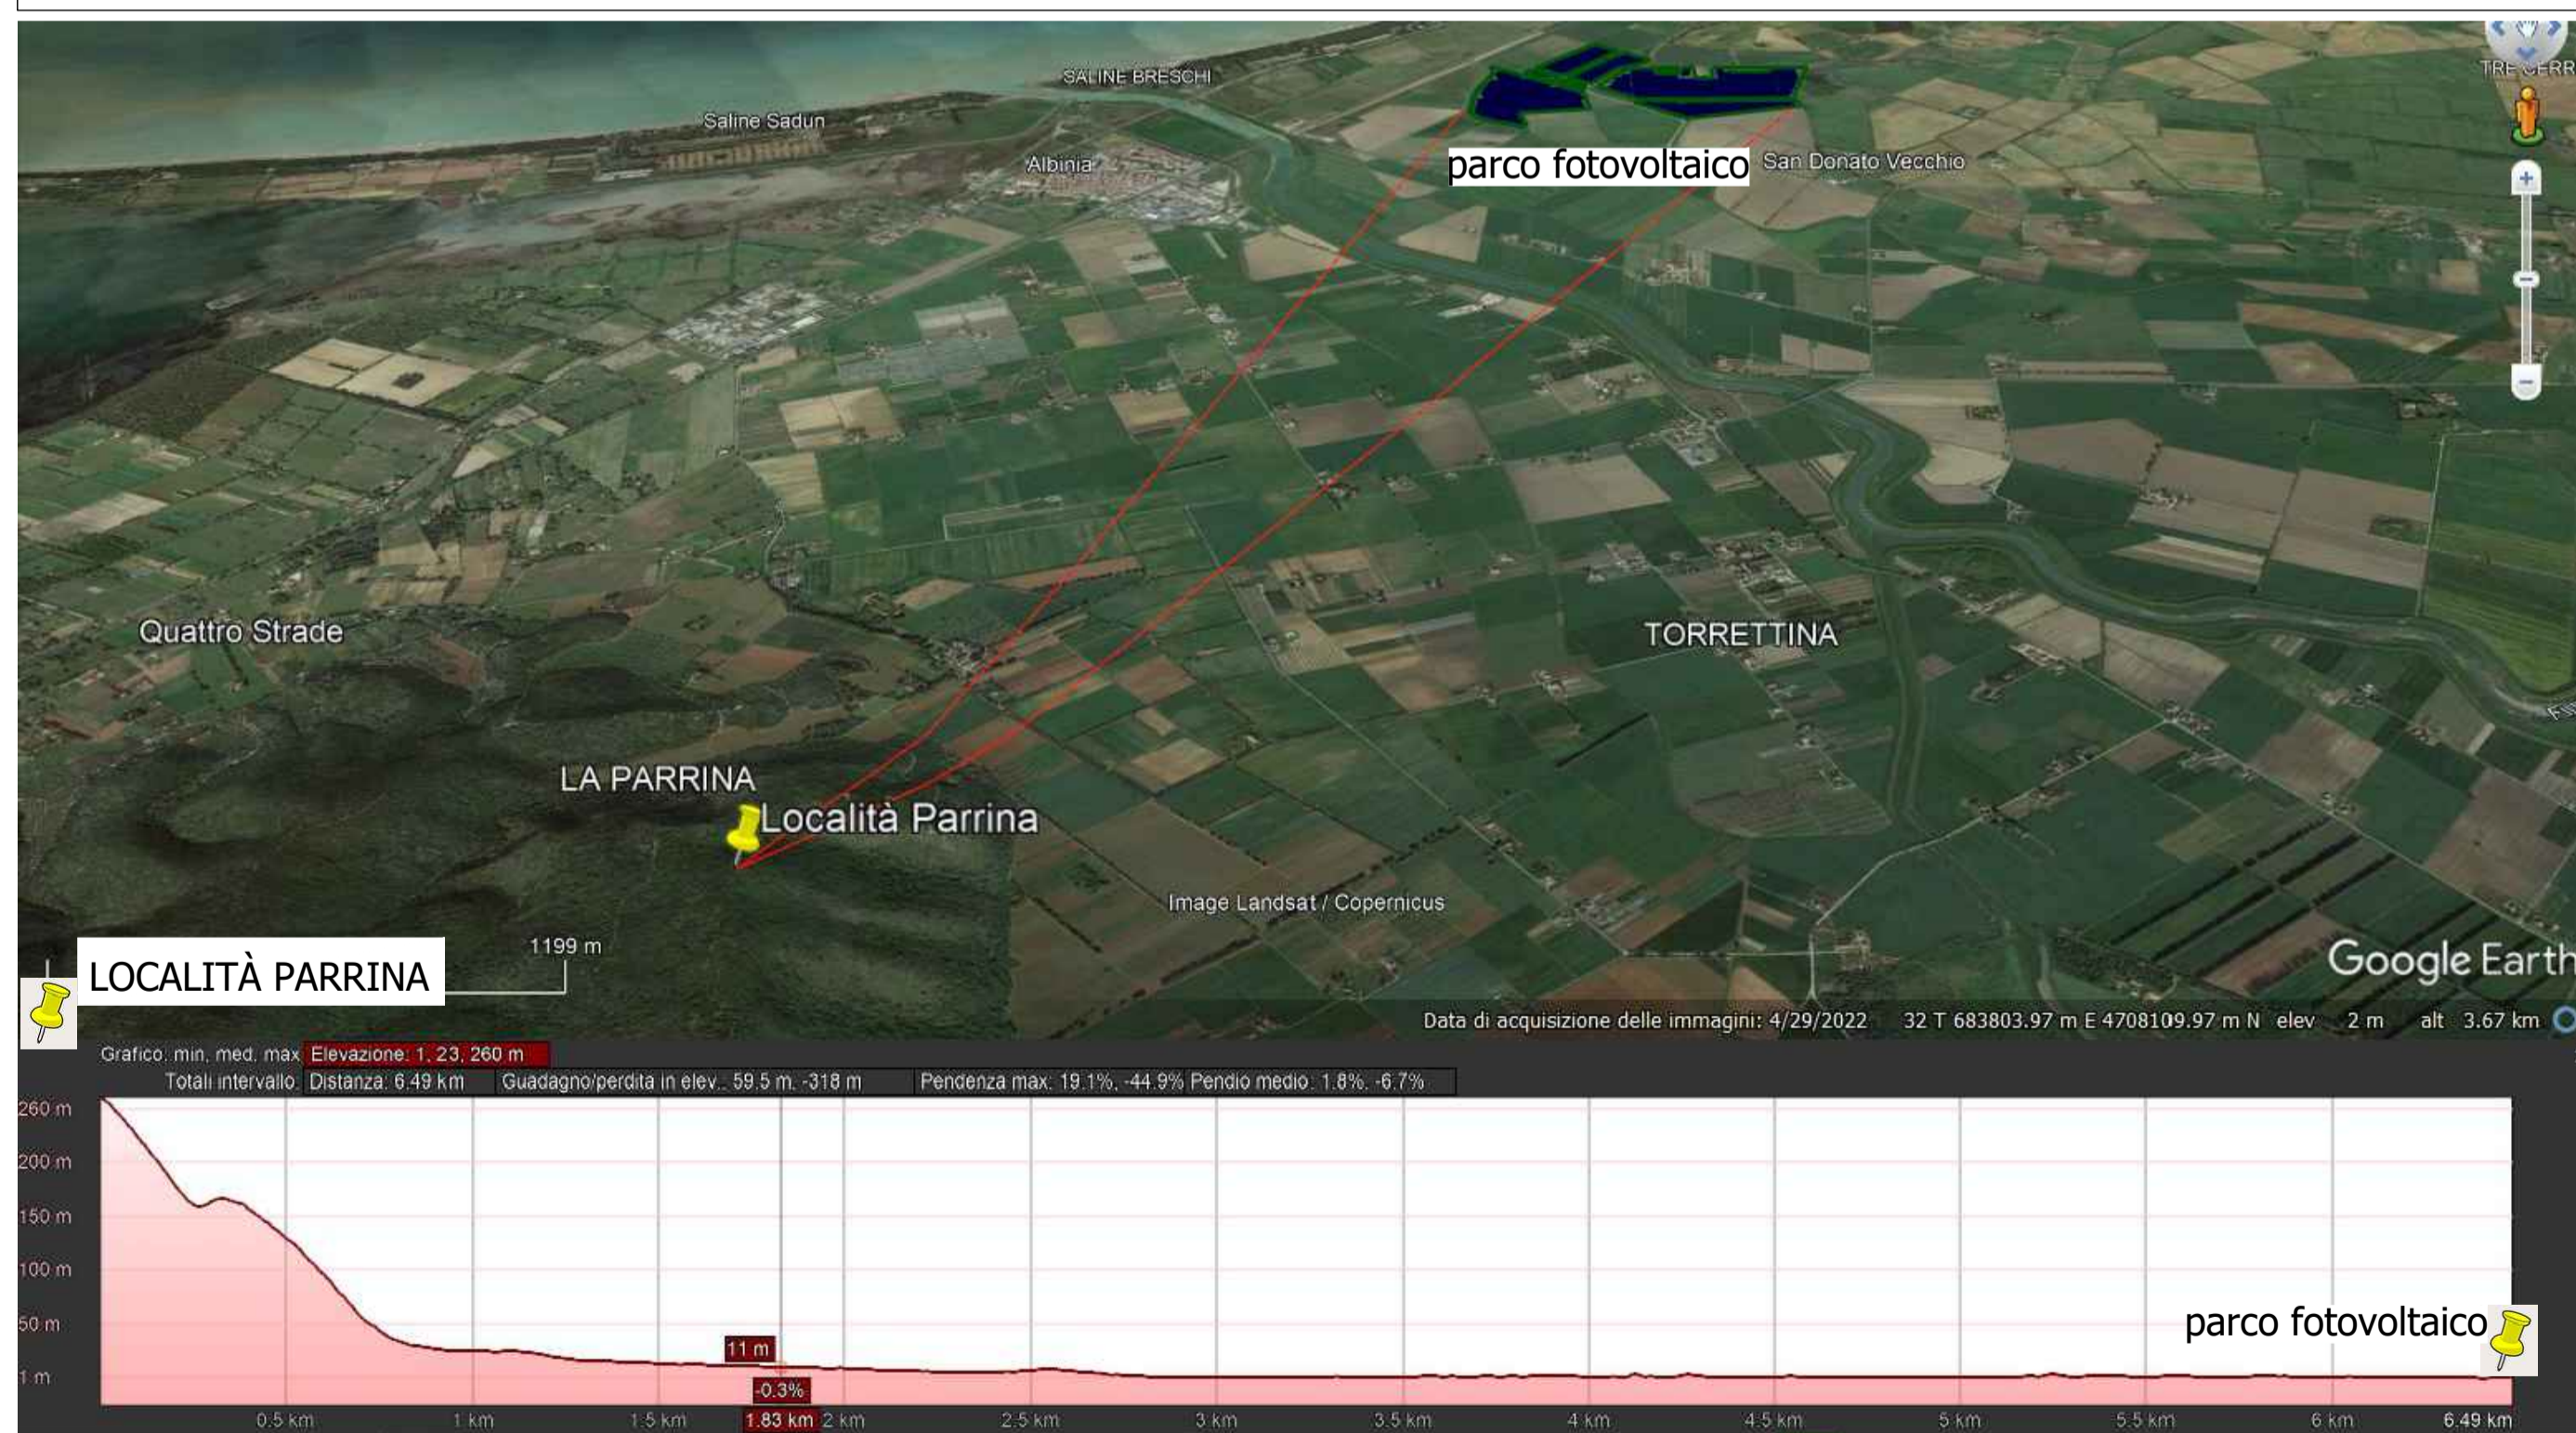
SALINE BRESCHI
TRE CERR
Saline Sadun
Albinia
parco fotovoltaico
San Donato Vecchio
Quattro Strade
TORRETTINA
LA PARRINA
Località Parrina
Image Landsat / Copernicus
1199 m
LOCALITÀ PARRINA
Google Earth
Data di acquisizione delle immagini: 4/29/2022 32 T 683803.97 m E 4708109.97 m N elev 2 m alt 3.67 km
Grafico: min, med, max: Elevazione: 1, 23, 260 m
Totali intervallo: Distanza: 6.49 km Guadagno/perdita in elev.: 59.5 m, -318 m Pendenza max: 19.1%, -44.9% Pendio medio: 1.8%, -6.7%
260 m
200 m
150 m
100 m
50 m
1 m
11 m
-0.3%
parco fotovoltaico
0.5 km 1 km 1.5 km 1.83 km 2 km 2.5 km 3 km 3.5 km 4 km 4.5 km 5 km 5.5 km 6 km 6.49 km